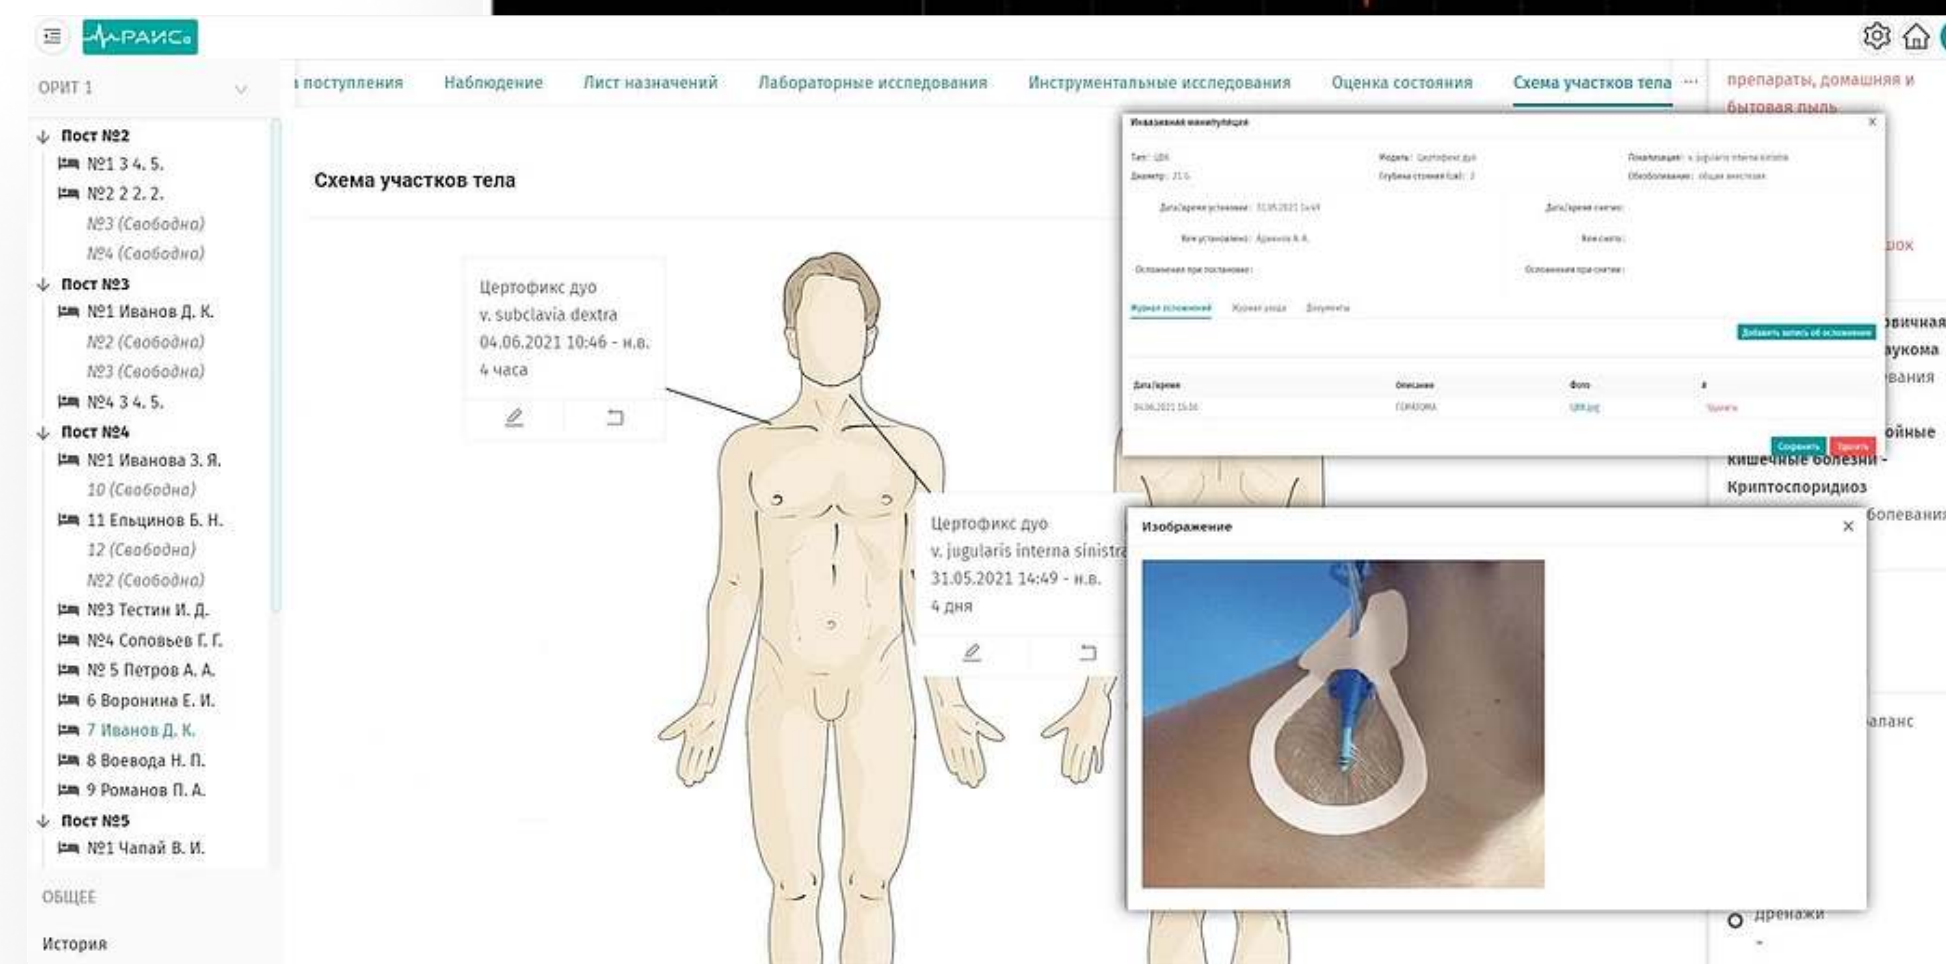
РАИС

ОРИТ 1

Пост №2
№1 3 4. 5.
№2 2 2. 2.
№3 (Свободно)
№4 (Свободно)
Пост №3
№1 Иванов Д. К.
№2 (Свободно)
№3 (Свободно)
№4 3 4. 5.
Пост №4
№1 Иванова З. Я.
10 (Свободно)
11 Ельцинов Б. Н.
12 (Свободно)
№2 (Свободно)
№3 Тестин И. Д.
№4 Соловьев Г. Г.
№ 5 Петров А. А.
6 Воронина Е. И.
7 Иванов Д. К.
8 Воевода Н. П.
9 Романов П. А.
Пост №5
№1 Чапай В. И.

ОБЩЕЕ
История

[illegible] поступления | Наблюдение | Лист назначений | Лабораторные исследования | Инструментальные исследования | Оценка состояния | Схема участков тела | ...

Схема участков тела

Цертофикс дуо
v. subclavia dextra
04.06.2021 10:46 - н.в.
4 часа

Цертофикс дуо
v. jugularis interna sinistra
31.05.2021 14:49 - н.в.
4 дня

препараты, домашняя и бытовая пыль
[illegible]ок
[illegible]вичная
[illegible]укома
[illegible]вания
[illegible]ойные кишечные болезни - Криптоспоридиоз
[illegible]болевания
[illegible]аланс
дренажи

Инвазивная манипуляция
Тип: ЦВК | Модель: Цертофикс дуо | Локализация: v. jugularis interna sinistra
Диаметр: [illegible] | Глубина стояния (см): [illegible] | Обезболивание: общая анестезия
Дата/время установки: 31.05.2021 14:49 | Дата/время снятия:
Кем установлено: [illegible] | Кем снято:
Осложнения при постановке: | Осложнения при снятии:
Журнал осложнений | Журнал ухода | Документы
Добавить запись об осложнении

| Дата/время | Описание | Фото | # |
|---|---|---|---|
| 04.06.2021 15:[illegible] | ГЕМАТОМА | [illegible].jpg | Удалить |

Сохранить | Удалить

Изображение